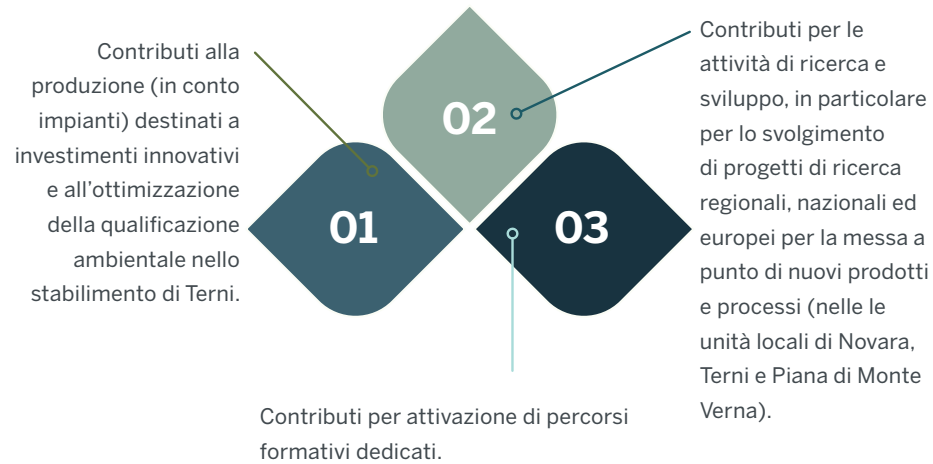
Contributi alla produzione (in conto impianti) destinati a investimenti innovativi e all'ottimizzazione della qualificazione ambientale nello stabilimento di Terni.

02

01

03

Contributi per le attività di ricerca e sviluppo, in particolare per lo svolgimento di progetti di ricerca regionali, nazionali ed europei per la messa a punto di nuovi prodotti e processi (nelle le unità locali di Novara, Terni e Piana di Monte Verna).

Contributi per attivazione di percorsi formativi dedicati.